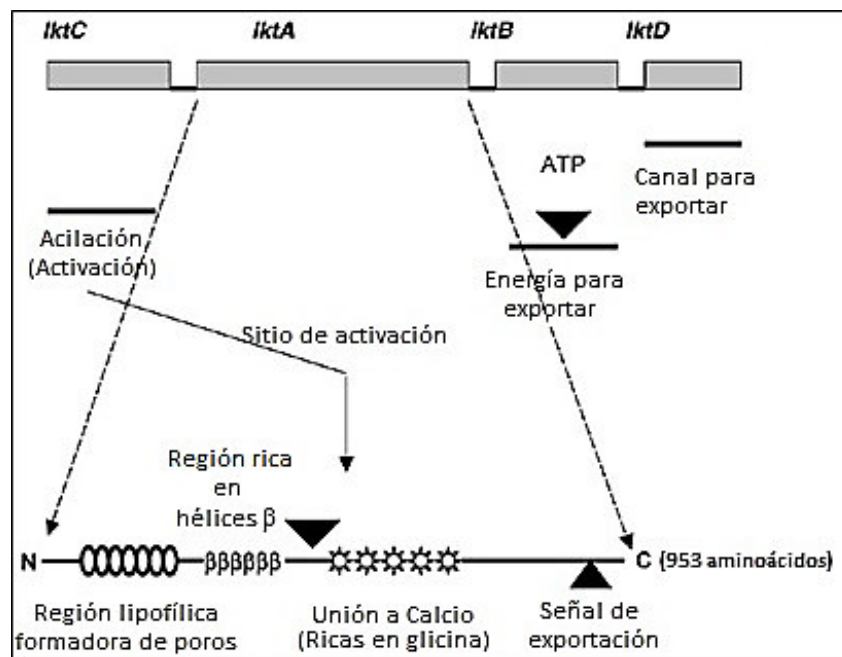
lktC lktA lktB lktD

ATP

Canal para exportar

Acilación (Activación)

Energía para exportar

Sitio de activación

Región rica en hélices β

N ββββββ C (953 aminoácidos)

Región lipofílica formadora de poros

Unión a Calcio (Ricas en glicina)

Señal de exportación